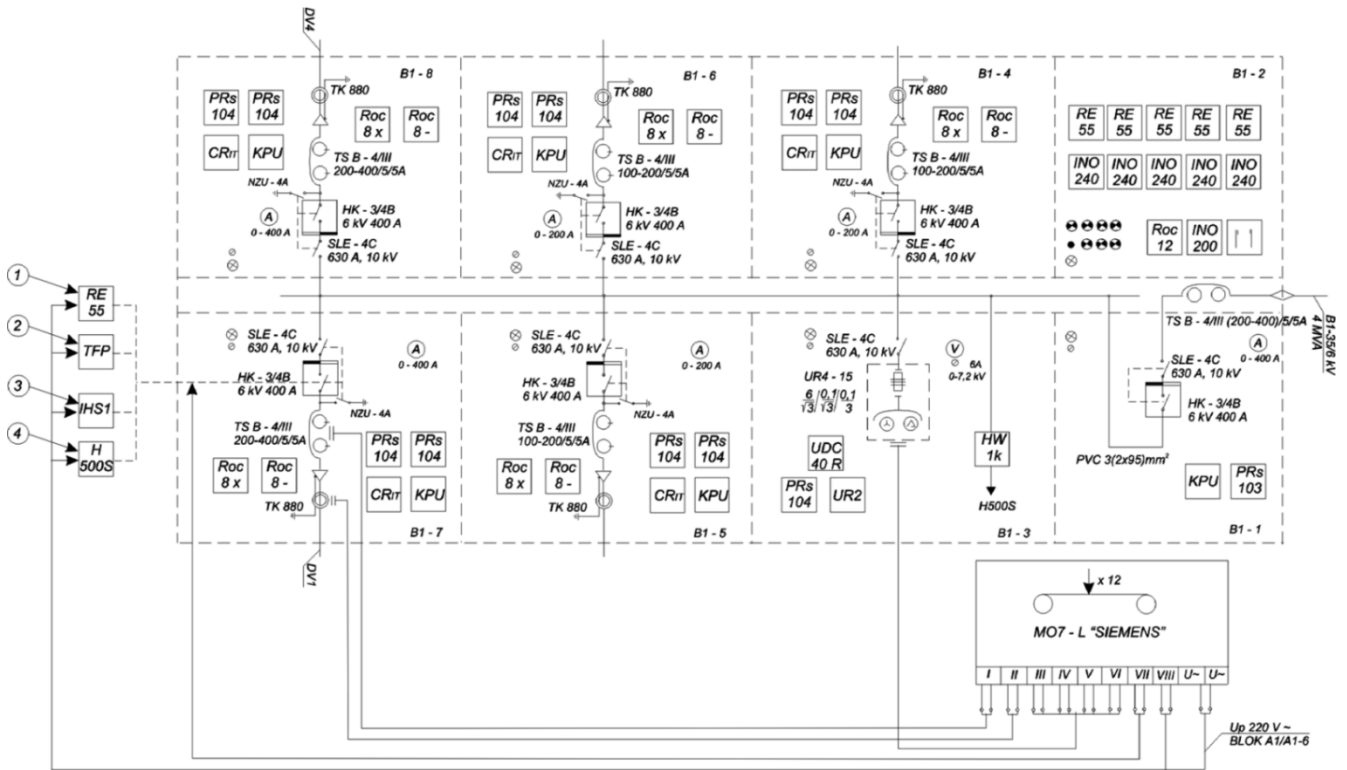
DV4

B1 - 8
PRs 104
PRs 104
TK 880
Roc 8 x
Roc 8 -
CRIT
KPU
TS B - 4/III 200-400/5/5A
NZU - 4A
A 0 - 400 A
HK - 3/4B 6 kV 400 A
SLE - 4C 630 A, 10 kV

B1 - 6
PRs 104
PRs 104
TK 880
Roc 8 x
Roc 8 -
CRIT
KPU
TS B - 4/III 100-200/5/5A
NZU - 4A
A 0 - 200 A
HK - 3/4B 6 kV 400 A
SLE - 4C 630 A, 10 kV

B1 - 4
PRs 104
PRs 104
TK 880
Roc 8 x
Roc 8 -
CRIT
KPU
TS B - 4/III 100-200/5/5A
NZU - 4A
A 0 - 200 A
HK - 3/4B 6 kV 400 A
SLE - 4C 630 A, 10 kV

B1 - 2
RE 55
RE 55
RE 55
RE 55
RE 55
INO 240
INO 240
INO 240
INO 240
INO 240
Roc 12
INO 200

1
RE 55
2
TFP
3
IHS1
4
H 500S

SLE - 4C 630 A, 10 kV
A 0 - 400 A
HK - 3/4B 6 kV 400 A
NZU - 4A
TS B - 4/III 200-400/5/5A
PRs 104
PRs 104
Roc 8 x
Roc 8 -
CRIT
KPU
TK 880
B1 - 7
DV1

SLE - 4C 630 A, 10 kV
A 0 - 200 A
HK - 3/4B 6 kV 400 A
NZU - 4A
TS B - 4/III 100-200/5/5A
PRs 104
PRs 104
Roc 8 x
Roc 8 -
CRIT
KPU
TK 880
B1 - 5

SLE - 4C 630 A, 10 kV
V 6A 0-7,2 kV
UR4 - 15
6/√3 0,1/√3 0,1/3
UDC 40 R
PRs 104
UR2
HW 1k
H500S
B1 - 3

TS B - 4/III (200-400)/5/5A
B1-35/6 kV 4 MVA
A 0 - 400 A
SLE - 4C 630 A, 10 kV
HK - 3/4B 6 kV 400 A
PVC 3(2x95)mm²
KPU
PRs 103
B1 - 1

x 12
MO7 - L "SIEMENS"
I
II
III
IV
V
VI
VII
VIII
U~
U~

Up 220 V ~
BLOK A1/A1-6